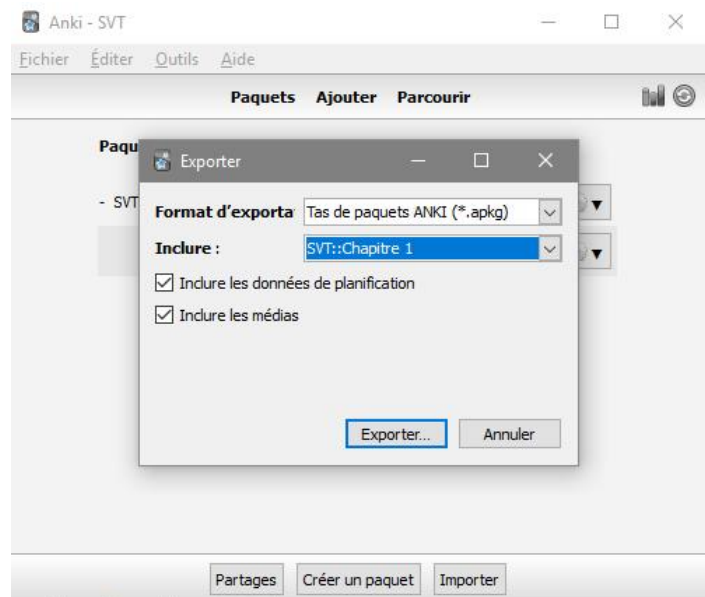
Anki - SVT

Fichier Éditer Outils Aide

Paquets Ajouter Parcourir

Paqu

- SVT

Exporter

Format d'exporta Tas de paquets ANKI (*.apkg)

Inclure : SVT::Chapitre 1

Inclure les données de planification

Inclure les médias

Exporter... Annuler

Partages Créer un paquet Importer